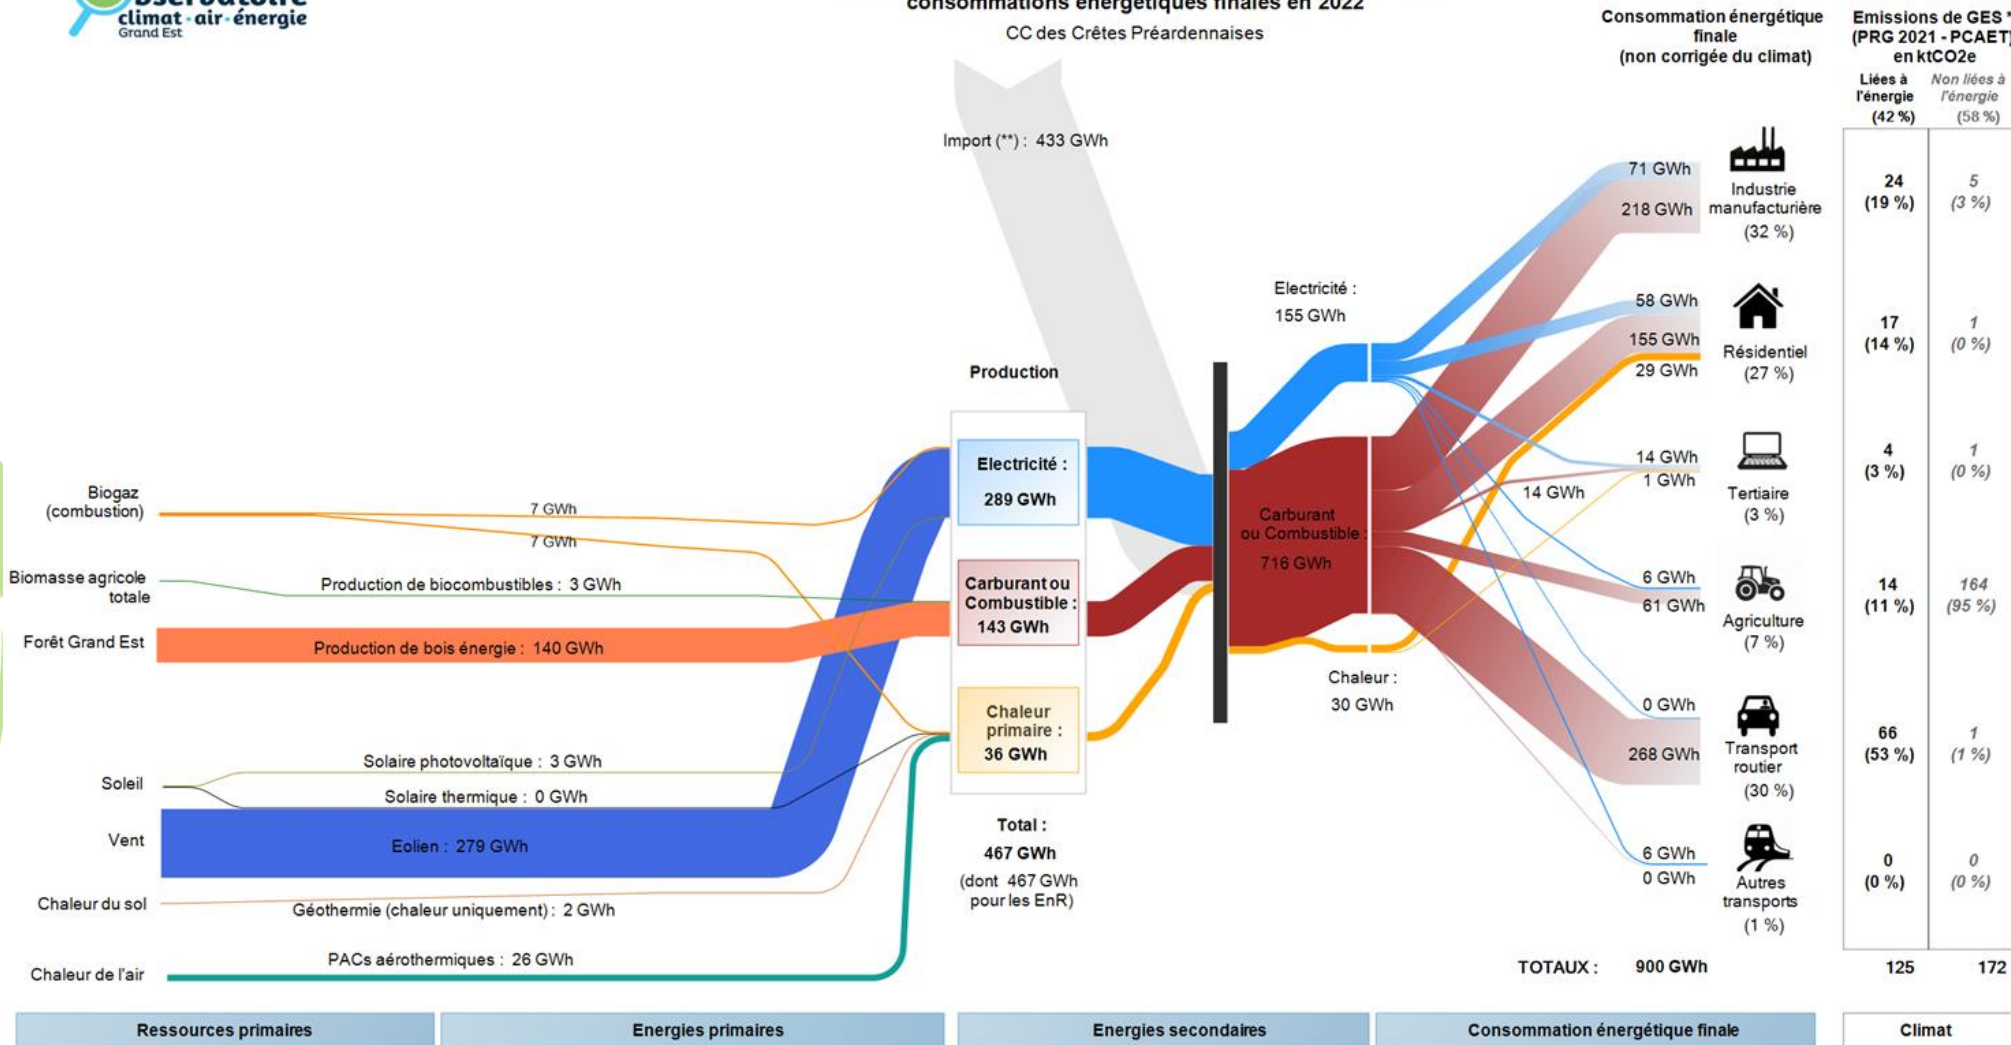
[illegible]bservatoire climat·air·énergie Grand Est

consommations énergétiques finales en 2022
CC des Crêtes Préardennaises

Consommation énergétique finale (non corrigée du climat)

Emissions de GES * (PRG 2021 - PCAET) en ktCO2e
Liées à l'énergie (42 %)
Non liées à l'énergie (58 %)

Import (**) : 433 GWh

71 GWh
218 GWh
Industrie manufacturière (32 %)
24 (19 %)
5 (3 %)

Electricité : 155 GWh

58 GWh
155 GWh
29 GWh
Résidentiel (27 %)
17 (14 %)
1 (0 %)

Production

14 GWh
1 GWh
14 GWh
Tertiaire (3 %)
4 (3 %)
1 (0 %)

Electricité : 289 GWh

Carburant ou Combustible : 716 GWh

Biogaz (combustion)
7 GWh
7 GWh

Biomasse agricole totale
Production de biocombustibles : 3 GWh

Carburant ou Combustible : 143 GWh

6 GWh
61 GWh
Agriculture (7 %)
14 (11 %)
164 (95 %)

Forêt Grand Est
Production de bois énergie : 140 GWh

Chaleur : 30 GWh

Chaleur primaire : 36 GWh

0 GWh
268 GWh
Transport routier (30 %)
66 (53 %)
1 (1 %)

Soleil
Solaire photovoltaïque : 3 GWh
Solaire thermique : 0 GWh

Vent
Eolien : 279 GWh

Total : 467 GWh (dont 467 GWh pour les EnR)

6 GWh
0 GWh
Autres transports (1 %)
0 (0 %)
0 (0 %)

Chaleur du sol
Géothermie (chaleur uniquement) : 2 GWh

Chaleur de l'air
PACs aérothermiques : 26 GWh

TOTAUX : 900 GWh
125
172

Ressources primaires
Energies primaires
Energies secondaires
Consommation énergétique finale
Climat